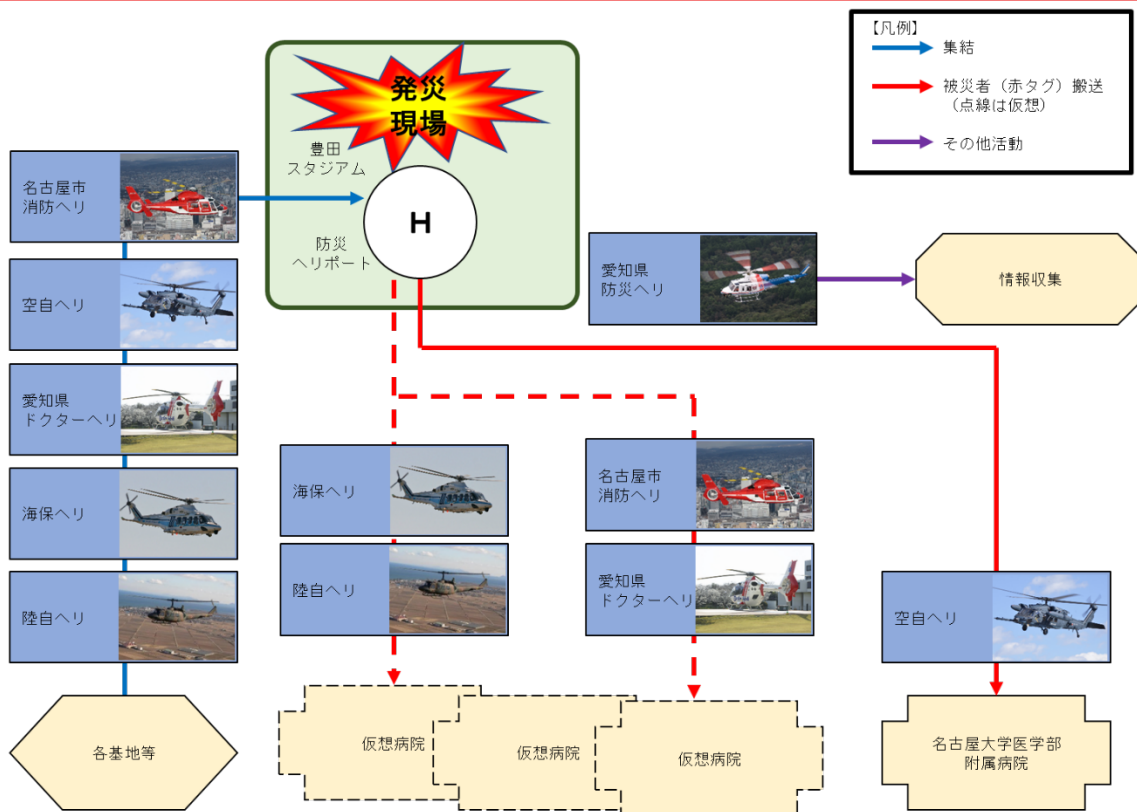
【凡例】
集結
被災者（赤タグ）搬送
（点線は仮想）
その他活動

発災
現場

豊田
スタジアム

H

防災
ヘリポート

名古屋市
消防ヘリ

空自ヘリ

愛知県
ドクターヘリ

海保ヘリ

陸自ヘリ

各基地等

愛知県
防災ヘリ

情報収集

海保ヘリ

陸自ヘリ

名古屋市
消防ヘリ

愛知県
ドクターヘリ

空自ヘリ

仮想病院

仮想病院

仮想病院

名古屋大学医学部
附属病院